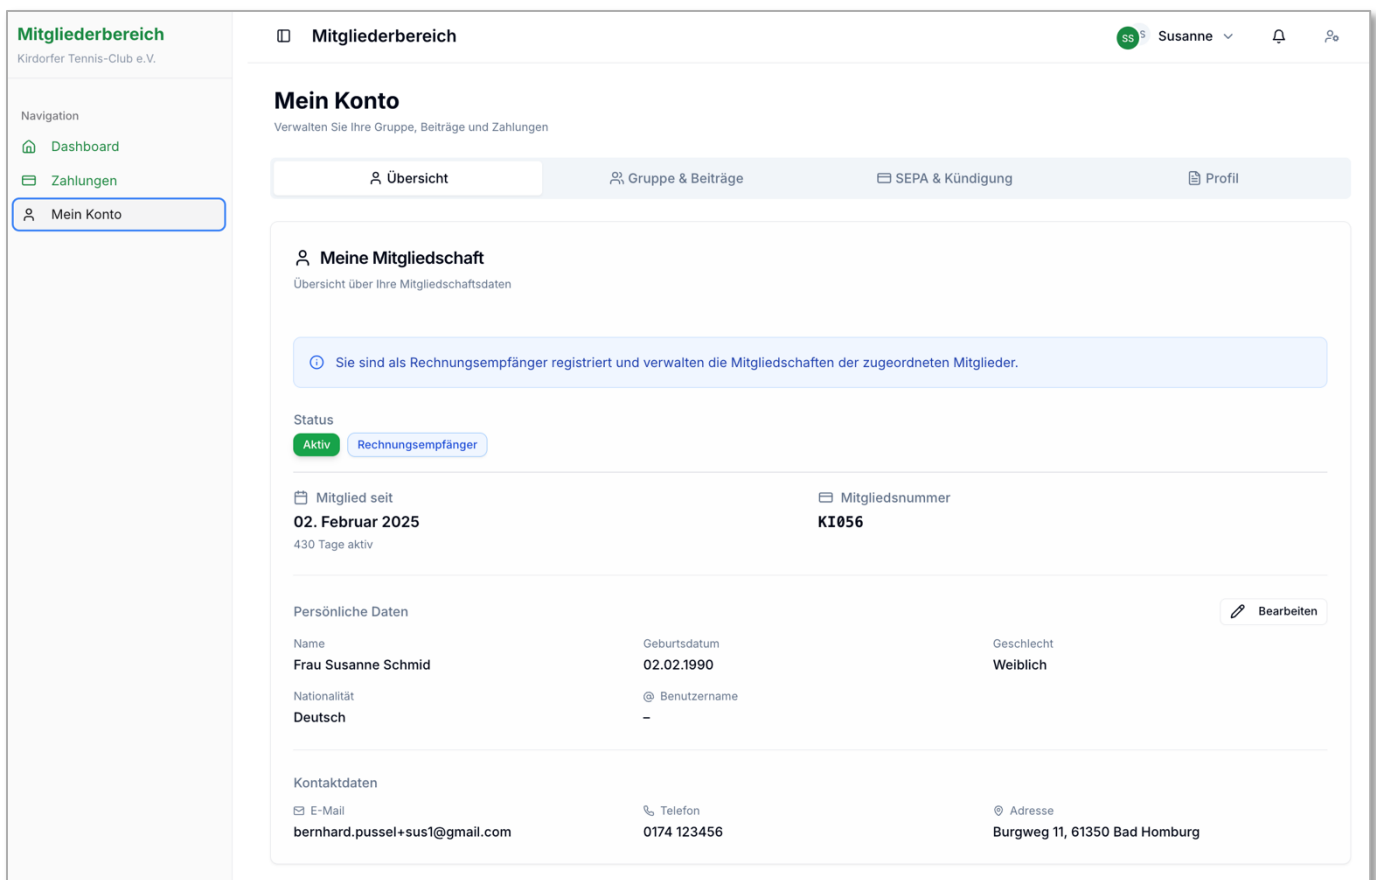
Mitgliederbereich
Kirdorfer Tennis-Club e.V.

Navigation
Dashboard
Zahlungen
Mein Konto

Mitgliederbereich

SS S Susanne

Mein Konto
Verwalten Sie Ihre Gruppe, Beiträge und Zahlungen

Übersicht
Gruppe & Beiträge
SEPA & Kündigung
Profil

Meine Mitgliedschaft
Übersicht über Ihre Mitgliedschaftsdaten

Sie sind als Rechnungsempfänger registriert und verwalten die Mitgliedschaften der zugeordneten Mitglieder.

Status
Aktiv
Rechnungsempfänger

Mitglied seit
02. Februar 2025
430 Tage aktiv

Mitgliedsnummer
KI056

Persönliche Daten
Bearbeiten

Name
Frau Susanne Schmid

Geburtsdatum
02.02.1990

Geschlecht
Weiblich

Nationalität
Deutsch

@ Benutzername
–

Kontaktdaten

E-Mail
bernhard.pussel+sus1@gmail.com

Telefon
0174 123456

Adresse
Burgweg 11, 61350 Bad Homburg